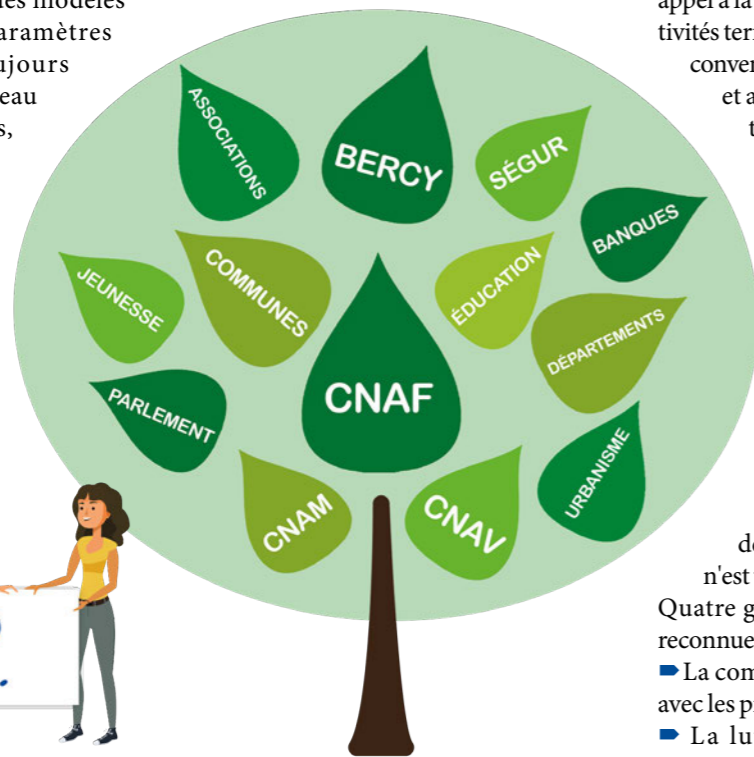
es modèles
aramètres
ujours
eau
s,

ASSOCIATIONS
BERCY
SÉGUR
BANQUES
JEUNESSE
COMMUNES
ÉDUCATION
DÉPARTEMENTS
CNAF
PARLEMENT
URBANISME
CNAM
CNAV

appe à la
tivités ter
conver
et a
t

de
n'est
Quatre g
reconnue
➡ La com
avec les p
➡ La lu